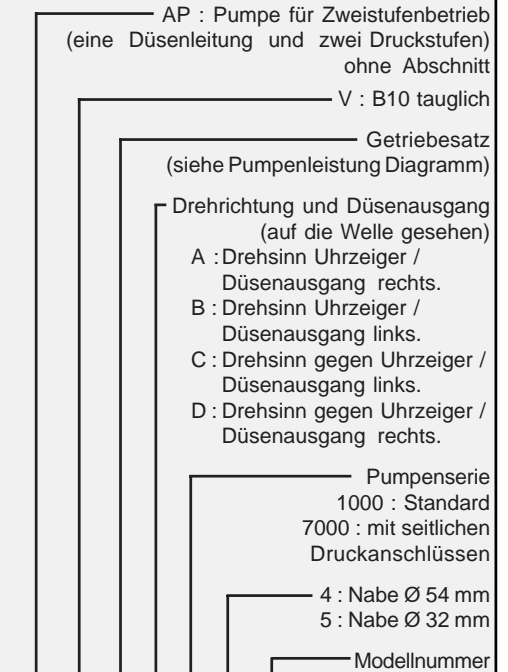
AP : Pumpe für Zweistufenbetrieb (eine Düsenleitung und zwei Druckstufen) ohne Abschnitt

V : B10 tauglich

Getriebesatz (siehe Pumpenleistung Diagramm)

Drehrichtung und Düsenausgang (auf die Welle gesehen)
A : Drehsinn Uhrzeiger / Düsenausgang rechts.
B : Drehsinn Uhrzeiger / Düsenausgang links.
C : Drehsinn gegen Uhrzeiger / Düsenausgang links.
D : Drehsinn gegen Uhrzeiger / Düsenausgang rechts.

Pumpenserie
1000 : Standard
7000 : mit seitlichen Druckanschlüssen

4 : Nabe Ø 54 mm
5 : Nabe Ø 32 mm

Modellnummer